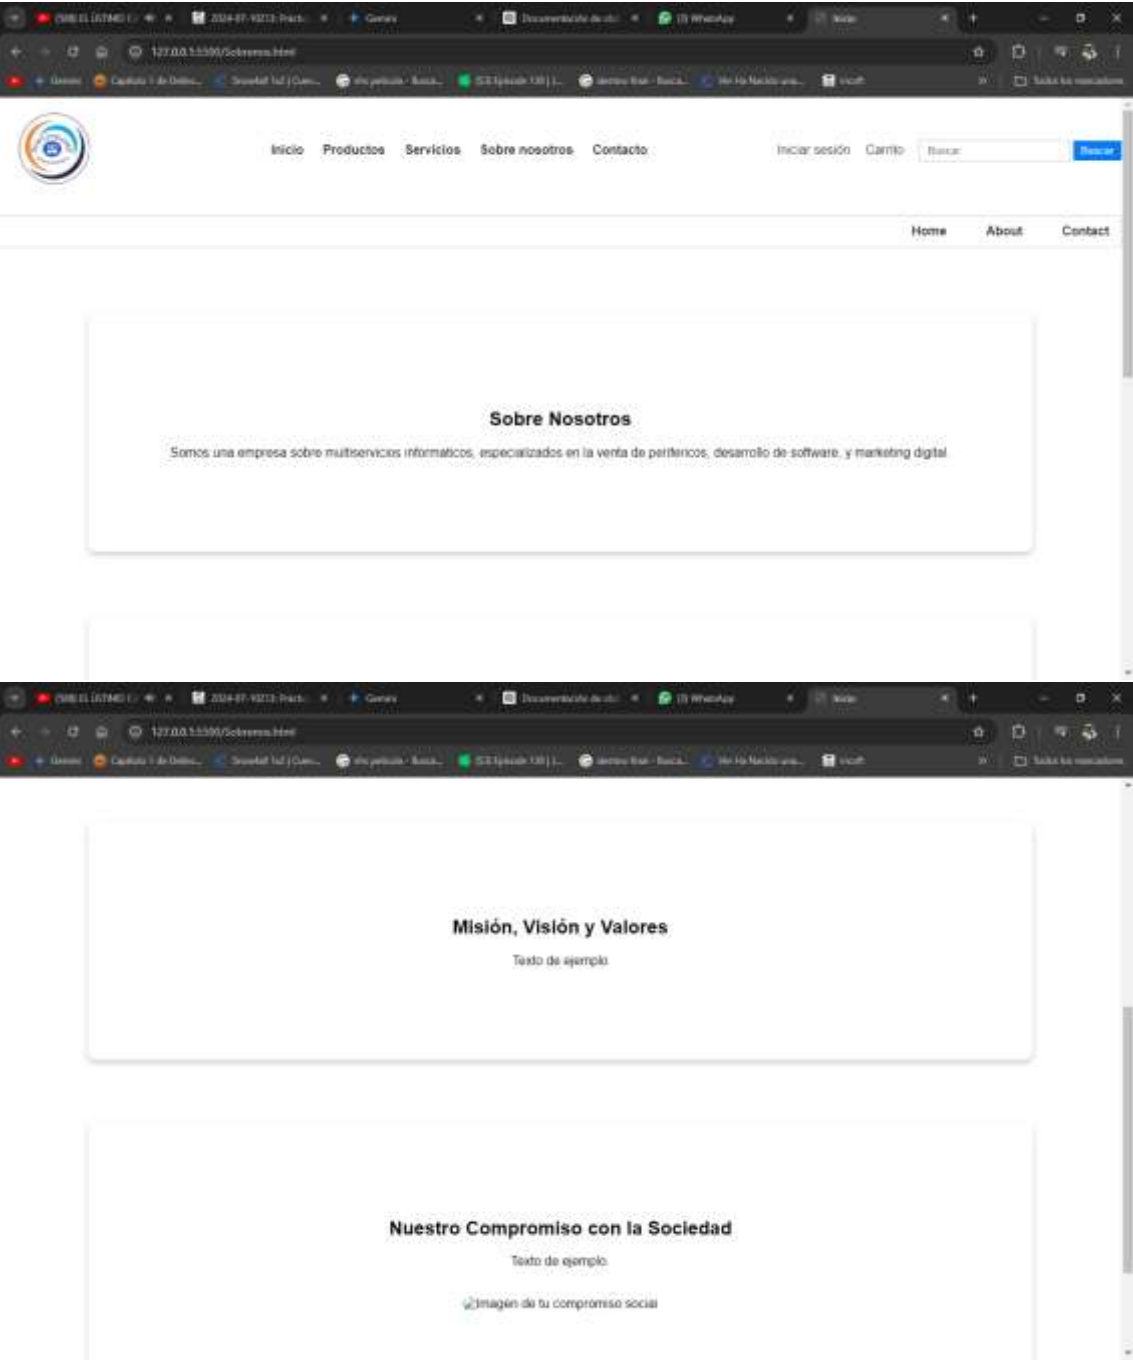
(508) EL ÚLTIMO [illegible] | 2024-07-10213: Práct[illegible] | Genial | Documentación de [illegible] | (3) WhatsApp | Inicio

127.0.0.1:5500/Sobrenos.html

Genial | Capítulo 1 de Doble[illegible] | Snowfall 1x2 | Cuev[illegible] | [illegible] película - Busca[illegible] | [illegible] Episode 130 | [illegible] | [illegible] - Busca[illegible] | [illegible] Ha Nacido una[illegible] | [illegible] | Todos los marcadores

Inicio Productos Servicios Sobre nosotros Contacto

Iniciar sesión Carrito Buscar Buscar

Home About Contact

Sobre Nosotros

Somos una empresa sobre multiservicios informaticos, especializados en la venta de perifericos, desarrollo de software, y marketing digital

(508) EL ÚLTIMO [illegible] | 2024-07-10213: Práct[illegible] | Genial | Documentación de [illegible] | (3) WhatsApp | Inicio

127.0.0.1:5500/Sobrenos.html

Genial | Capítulo 1 de Doble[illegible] | Snowfall 1x2 | Cuev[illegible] | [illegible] película - Busca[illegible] | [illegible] Episode 130 | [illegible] | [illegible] - Busca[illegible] | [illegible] Ha Nacido una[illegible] | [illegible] | Todos los marcadores

Misión, Visión y Valores

Texto de ejemplo

Nuestro Compromiso con la Sociedad

Texto de ejemplo

Imagen de tu compromiso social